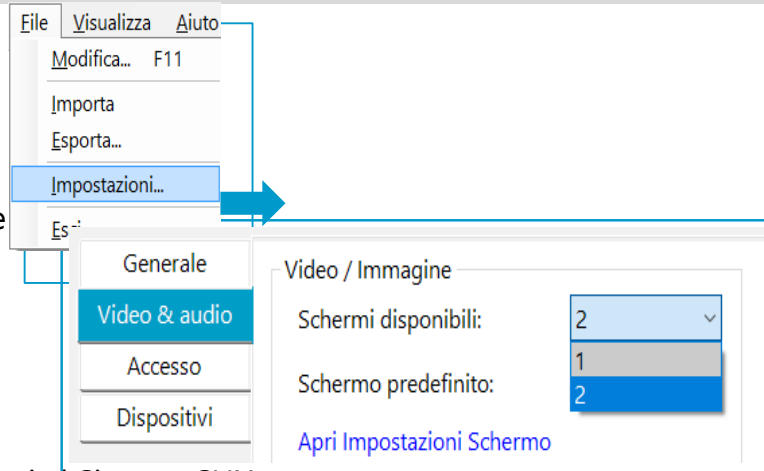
File Visualizza Aiuto

Modifica... F11

Importa

Esporta...

Impostazioni...

Es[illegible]

e

Generale

Video & audio

Accesso

Dispositivi

Video / Immagine

Schermi disponibili: 2

1

2

Schermo predefinito:

Apri Impostazioni Schermo

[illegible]